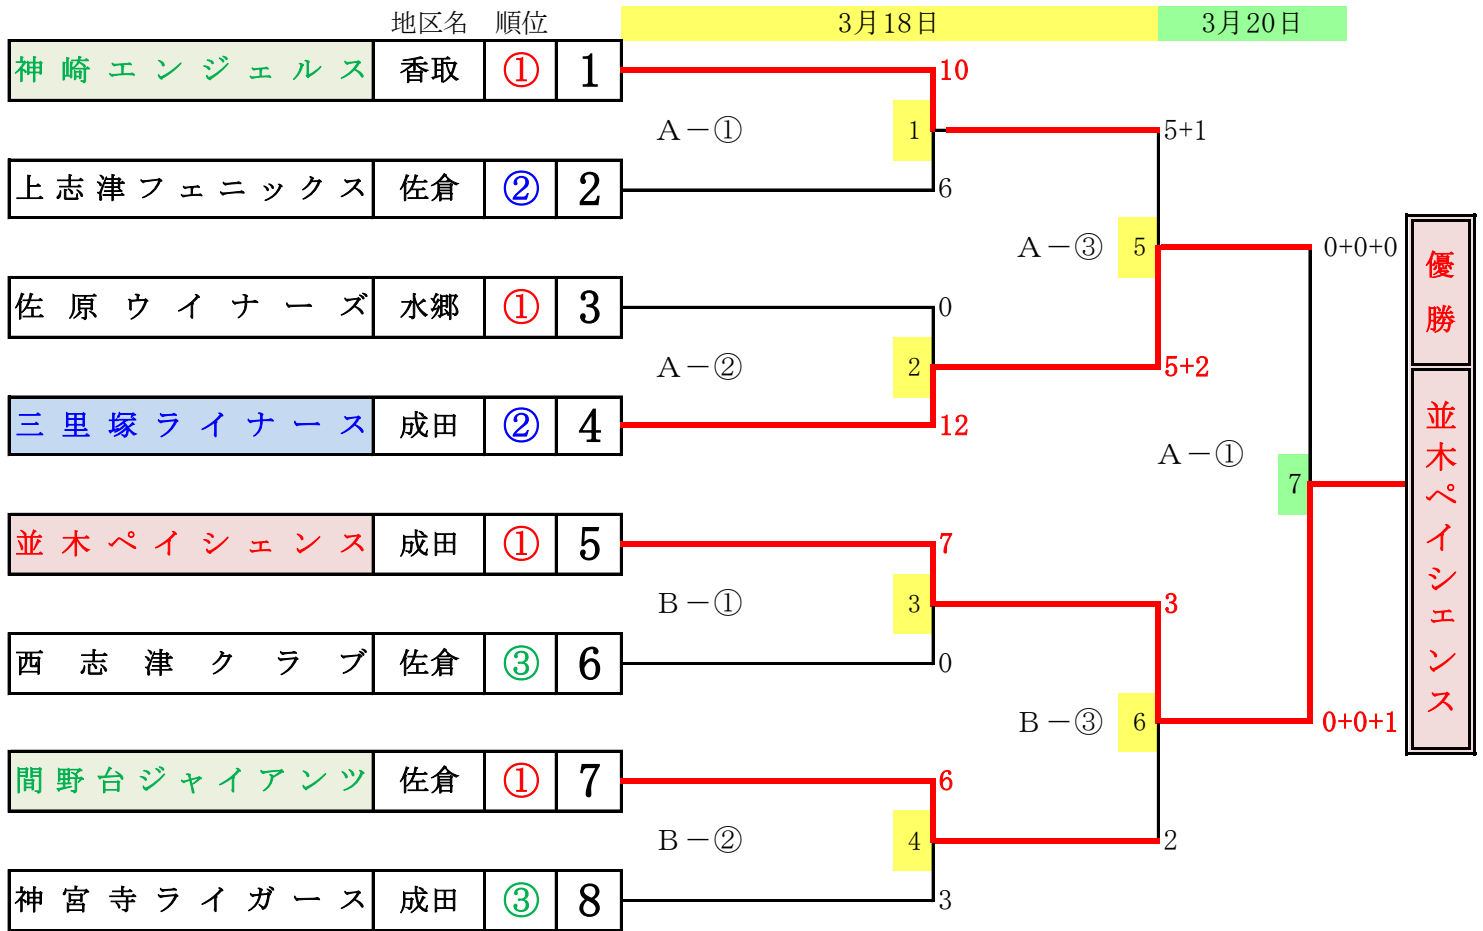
地区名 順位

3月18日 3月20日

| | 地区名 | 順位 | |
|---|---|---|---|
| 神崎エンジェルス | 香取 | ① | 1 |
| 上志津フェニックス | 佐倉 | ② | 2 |
| 佐原ウイナーズ | 水郷 | ① | 3 |
| 三里塚ライナース | 成田 | ② | 4 |
| 並木ペイシェンス | 成田 | ① | 5 |
| 西志津クラブ | 佐倉 | ③ | 6 |
| 間野台ジャイアンツ | 佐倉 | ① | 7 |
| 神宮寺ライガース | 成田 | ③ | 8 |

10
A－① 1
6
5+1
A－③ 5
0+0+0
0
A－② 2
5+2
12
A－① 7
7
B－① 3
3
0
B－③ 6
0+0+1
6
B－② 4
2
3

優勝
並木ペイシェンス